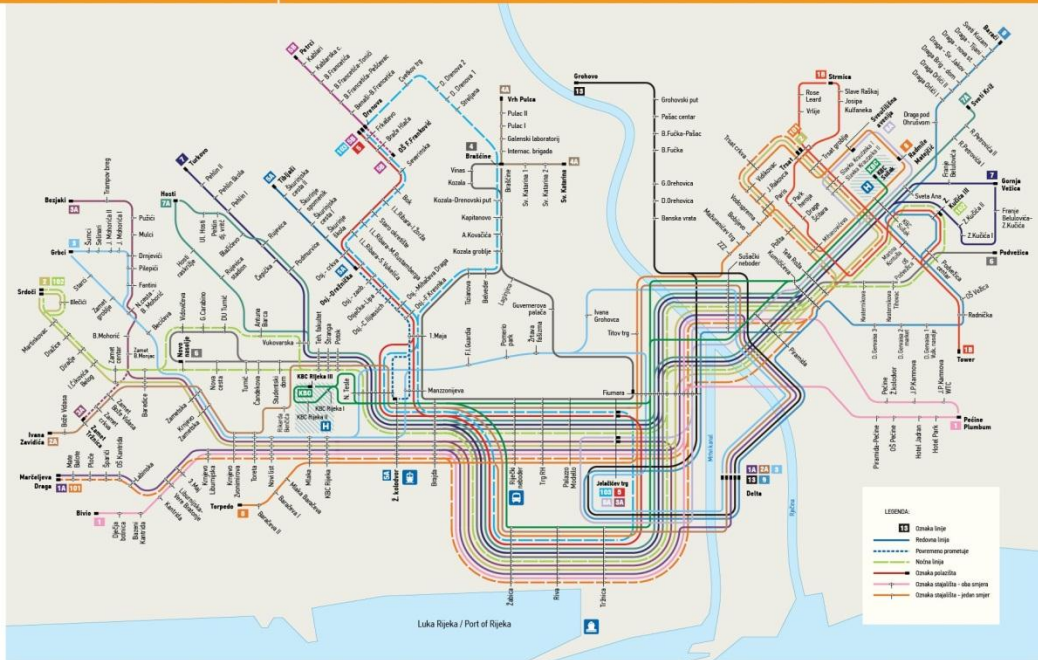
Pehlin
Tibljaši
Turnovo
Hosti
Bezjaki
Grbci
Srdoči
Ivana Zavidića
Marčeljeva Draga
Bivio
Torpedo
Drenova
Vrh Pulca
Bračine
Sv. Katarina
Grohovo
Strmica
Svetog Jurja
Sveti Kriz
Gornja Vežica
Podvežica
Tower
Pećine Plumbum
Delta
Jelačićev trg
Ž. kolodvor
KBC Rijeka III
KBC
Nova cesta
Zamet centar
Grohovski put
Pašac centar
B.Fučka-Pašac
B.Fučke
G.Drehovica
D.Drehovica
Banska vrata
Pulac II
Pulac I
Galenski laboratorij
Internac. brigada
Vines
Kozala
Kozala-Drenovski put
Kapitanovo
A.Kovačića
Kozala groblje
Fiumara
Titov trg
Ivana Grohovca
Guvernerova palača
Manzzonijeva
Brajda
Žabica
Riva
Tržnica
Trg RH
Palazzo Modello
Rijeka nebeder
Piramida
Hotel Jadran
Hotel Park
OŠ Pećine
Vukovarska
1. Maja
Luka Rijeka / Port of Rijeka
LEGENDA:
Oznaka linije
Redovna linija
Povremeno prometuje
Noćna linija
Oznaka polazišta
Oznaka stajališta - oba smjera
Oznaka stajališta - jedan smjer